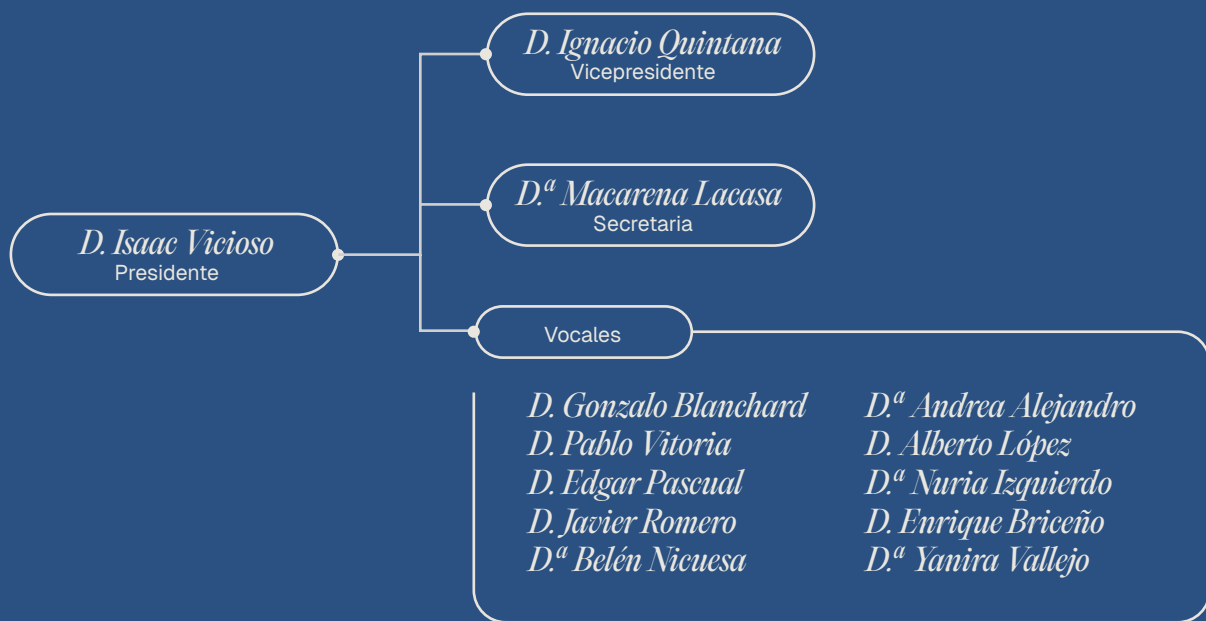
D. Ignacio Quintana
Vicepresidente

D.ª Macarena Lacasa
Secretaria

D. Isaac Vicioso
Presidente

Vocales

D. Gonzalo Blanchard
D. Pablo Vitoria
D. Edgar Pascual
D. Javier Romero
D.ª Belén Nicuesa

D.ª Andrea Alejandro
D. Alberto López
D.ª Nuria Izquierdo
D. Enrique Briceño
D.ª Yanira Vallejo